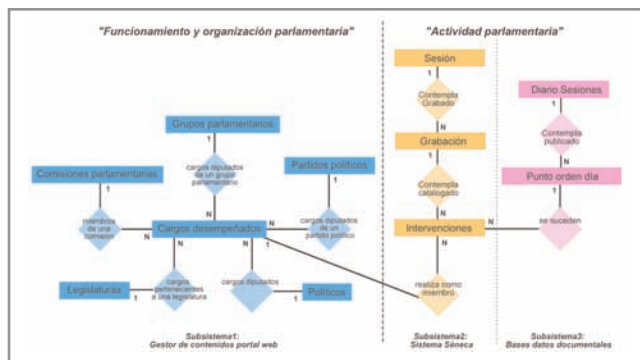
"Funcionamiento y organización parlamentaria"

"Actividad parlamentaria"

Grupos parlamentarios

1

cargos diputados de un grupo parlamentario

N

Partidos políticos

1

Comisiones parlamentarias

1

miembros de una comisión

N

Cargos desempeñados

N

cargos diputados de un partido político

N

N

Legislaturas

1

cargos pertenecientes a una legislatura

N

cargos diputados

N

Políticos

1

Sesión

1

Contempla Grabado

1

Grabación

1

Contempla catalogado

N

Intervenciones

N

N

realiza como miembro

Diario Sesiones

1

Contempla publicado

N

Punto orden día

1

se suceden

Subsistema1: Gestor de contenidos portal web

Subsistema2: Sistema Séneca

Subsistema3: Bases datos documentales